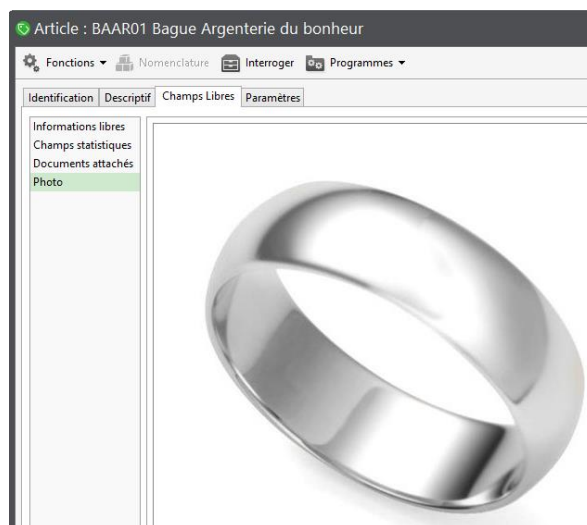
Article : BAAR01 Bague Argenterie du bonheur

Fonctions ▾ Nomenclature Interroger Programmes ▾

Identification Descriptif Champs Libres Paramètres

Informations libres
Champs statistiques
Documents attachés
Photo